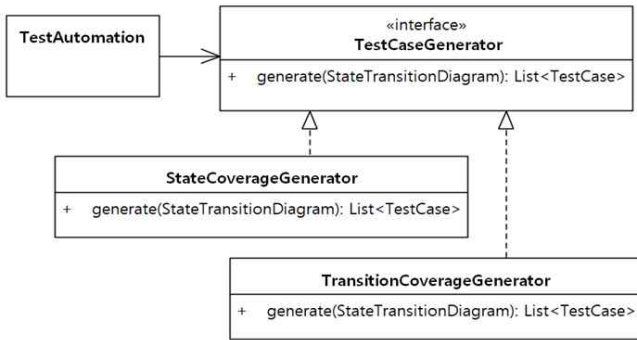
TestAutomation

«interface»
TestCaseGenerator

+ generate(StateTransitionDiagram): List<TestCase>

StateCoverageGenerator

+ generate(StateTransitionDiagram): List<TestCase>

TransitionCoverageGenerator

+ generate(StateTransitionDiagram): List<TestCase>